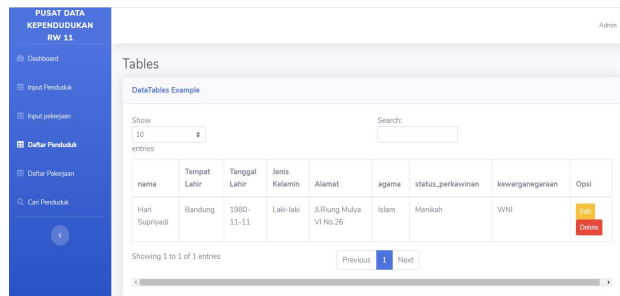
PUSAT DATA KEPENDUDUKAN RW 11

Dashboard

Input Penduduk

Input pekerjaan

Daftar Penduduk

Daftar Pekerjaan

Cari Penduduk

<

Admin

Tables

DataTables Example

Show 10 entries

Search:

| nama | Tempat Lahir | Tanggal Lahir | Jenis Kelamin | Alamat | agama | status_perkawinan | kewarganegaraan | Opsi |
|---|---|---|---|---|---|---|---|---|
| Hari Supriyadi | Bandung | 1980-11-11 | Laki-laki | Jl.Riung Mulya VI No.26 | Islam | Menikah | WNI | Edit Delete |

Showing 1 to 1 of 1 entries

Previous 1 Next